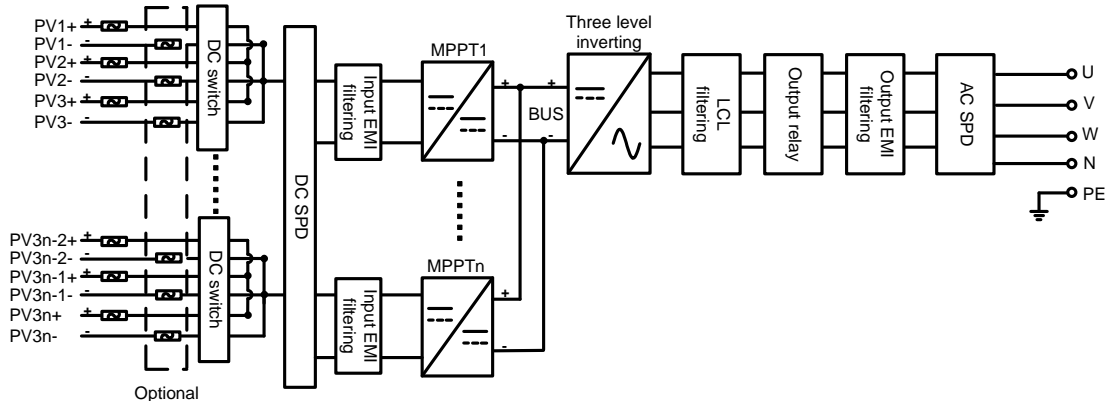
PV1+ +
PV1- -
PV2+ +
PV2- -
PV3+ +
PV3- -

DC switch

DC SPD

Input EMI filtering

MPPT1

+
-

+
BUS
-

Three level inverting

LCL filtering

Output relay

Output EMI filtering

AC SPD

U
V
W
N
PE

PV3n-2+ +
PV3n-2- -
PV3n-1+ +
PV3n-1- -
PV3n+ +
PV3n- -

DC switch

Input EMI filtering

MPPTn

+
-

Optional